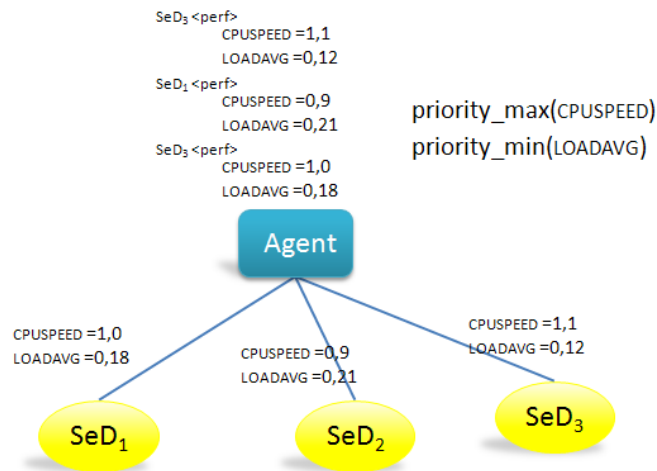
SeD$_3$ <perf>
CPUSPEED =1,1
LOADAVG =0,12
SeD$_1$ <perf>
CPUSPEED =0,9
LOADAVG =0,21
SeD$_3$ <perf>
CPUSPEED =1,0
LOADAVG =0,18

priority_max(CPUSPEED)
priority_min(LOADAVG)

Agent

CPUSPEED =1,0
LOADAVG =0,18

CPUSPEED =0,9
LOADAVG =0,21

CPUSPEED =1,1
LOADAVG =0,12

SeD$_1$

SeD$_2$

SeD$_3$